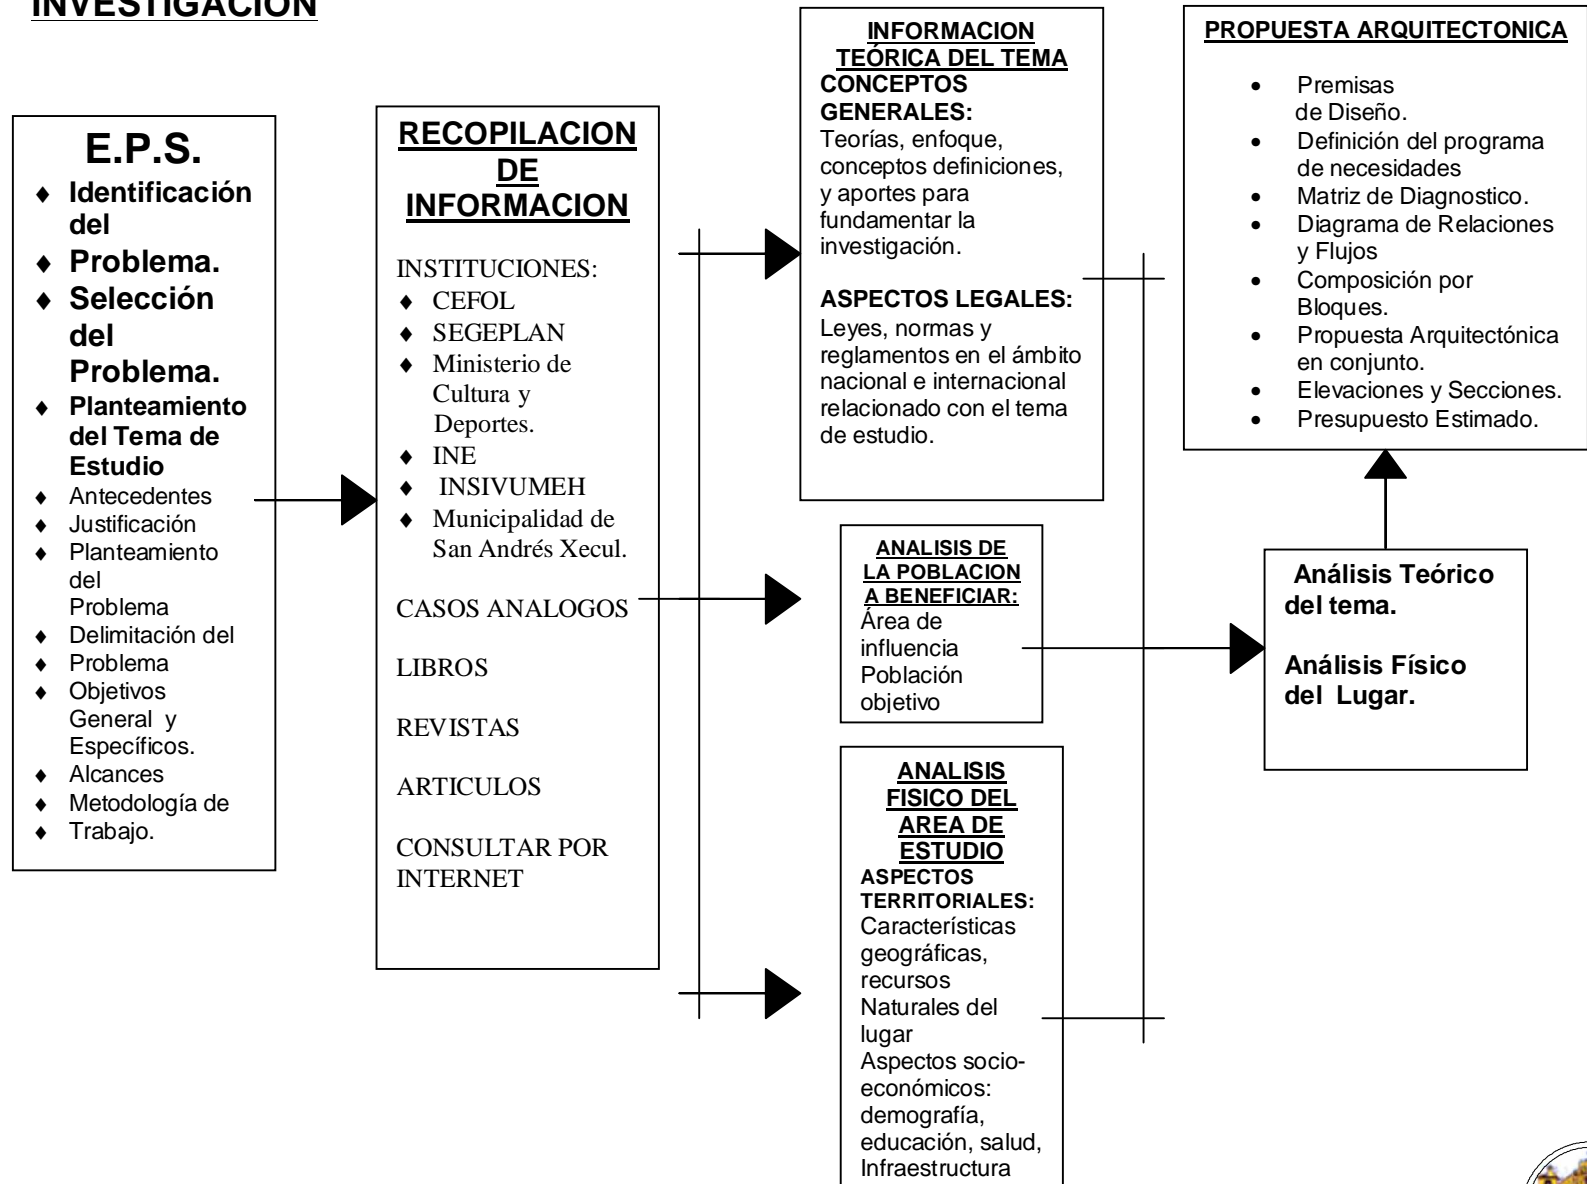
INVESTIGACION

E.P.S.
- Identificación del
- Problema.
- Selección del Problema.
- Planteamiento del Tema de Estudio
- Antecedentes
- Justificación
- Planteamiento del Problema
- Delimitación del
- Problema
- Objetivos General y Específicos.
- Alcances
- Metodología de
- Trabajo.

RECOPILACION DE INFORMACION

INSTITUCIONES:
- CEFOL
- SEGEPLAN
- Ministerio de Cultura y Deportes.
- INE
- INSIVUMEH
- Municipalidad de San Andrés Xecul.

CASOS ANALOGOS

LIBROS

REVISTAS

ARTICULOS

CONSULTAR POR INTERNET

INFORMACION TEÓRICA DEL TEMA
CONCEPTOS GENERALES:
Teorías, enfoque, conceptos definiciones, y aportes para fundamentar la investigación.

ASPECTOS LEGALES:
Leyes, normas y reglamentos en el ámbito nacional e internacional relacionado con el tema de estudio.

ANALISIS DE LA POBLACION A BENEFICIAR:
Área de influencia
Población objetivo

ANALISIS FISICO DEL AREA DE ESTUDIO
ASPECTOS TERRITORIALES:
Características geográficas, recursos
Naturales del lugar
Aspectos socio-económicos: demografía, educación, salud, Infraestructura

PROPUESTA ARQUITECTONICA
- Premisas de Diseño.
- Definición del programa de necesidades
- Matriz de Diagnostico.
- Diagrama de Relaciones y Flujos
- Composición por Bloques.
- Propuesta Arquitectónica en conjunto.
- Elevaciones y Secciones.
- Presupuesto Estimado.

Análisis Teórico del tema.

Análisis Físico del Lugar.